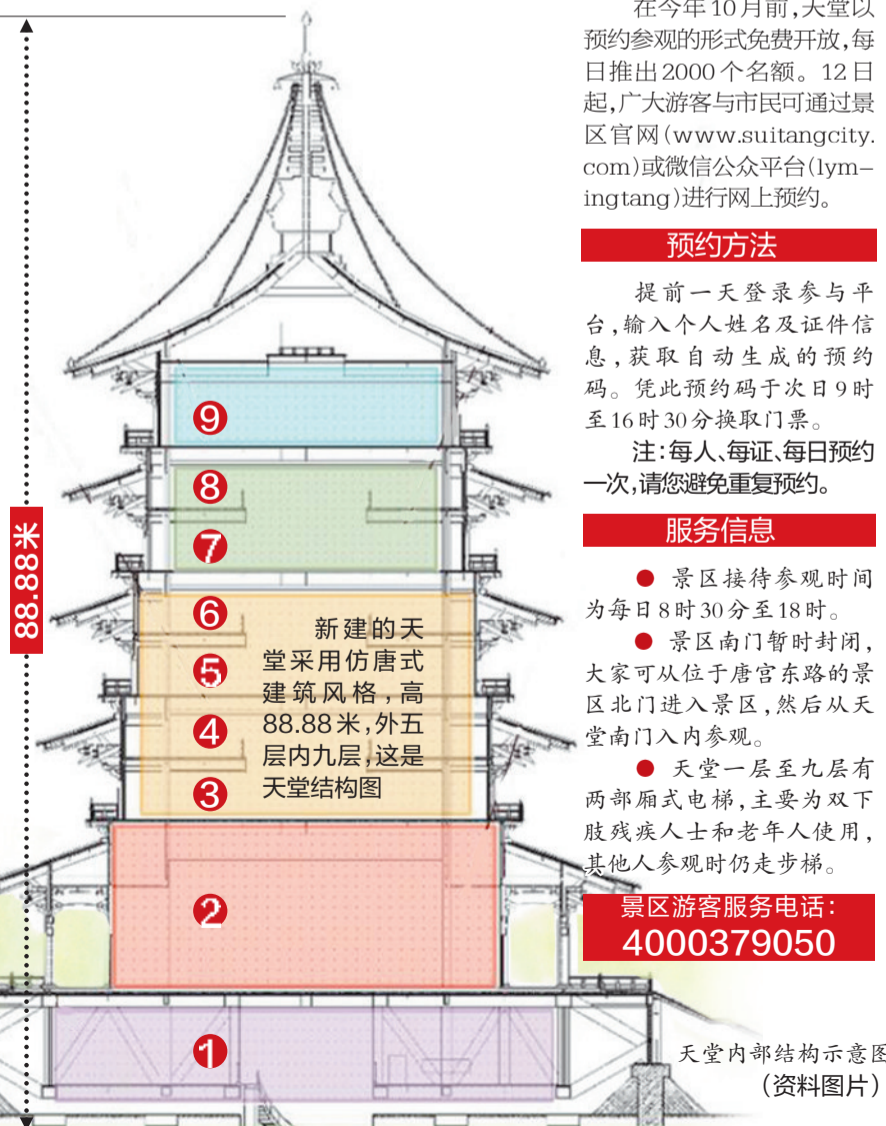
88.88米

9

8

7

6

5

4

3

新建的天堂采用仿唐式建筑风格，高88.88米，外五层内九层，这是天堂结构图

2

1

在今年10月前，大堂以预约参观的形式免费开放，每日推出2000个名额。12日起，广大游客与市民可通过景区官网（www.suitangcity.com）或微信公众平台（lymingtang）进行网上预约。

预约方法

提前一天登录参与平台，输入个人姓名及证件信息，获取自动生成的预约码。凭此预约码于次日9时至16时30分换取门票。

注：每人、每证、每日预约一次，请您避免重复预约。

服务信息

● 景区接待参观时间为每日8时30分至18时。

● 景区南门暂时封闭，大家可从位于唐宫东路的景区北门进入景区，然后从天堂南门入内参观。

● 天堂一层至九层有两部厢式电梯，主要为双下肢残疾人士和老年人使用，其他人参观时仍走步梯。

景区游客服务电话：
4000379050

天堂内部结构示意图
（资料图片）